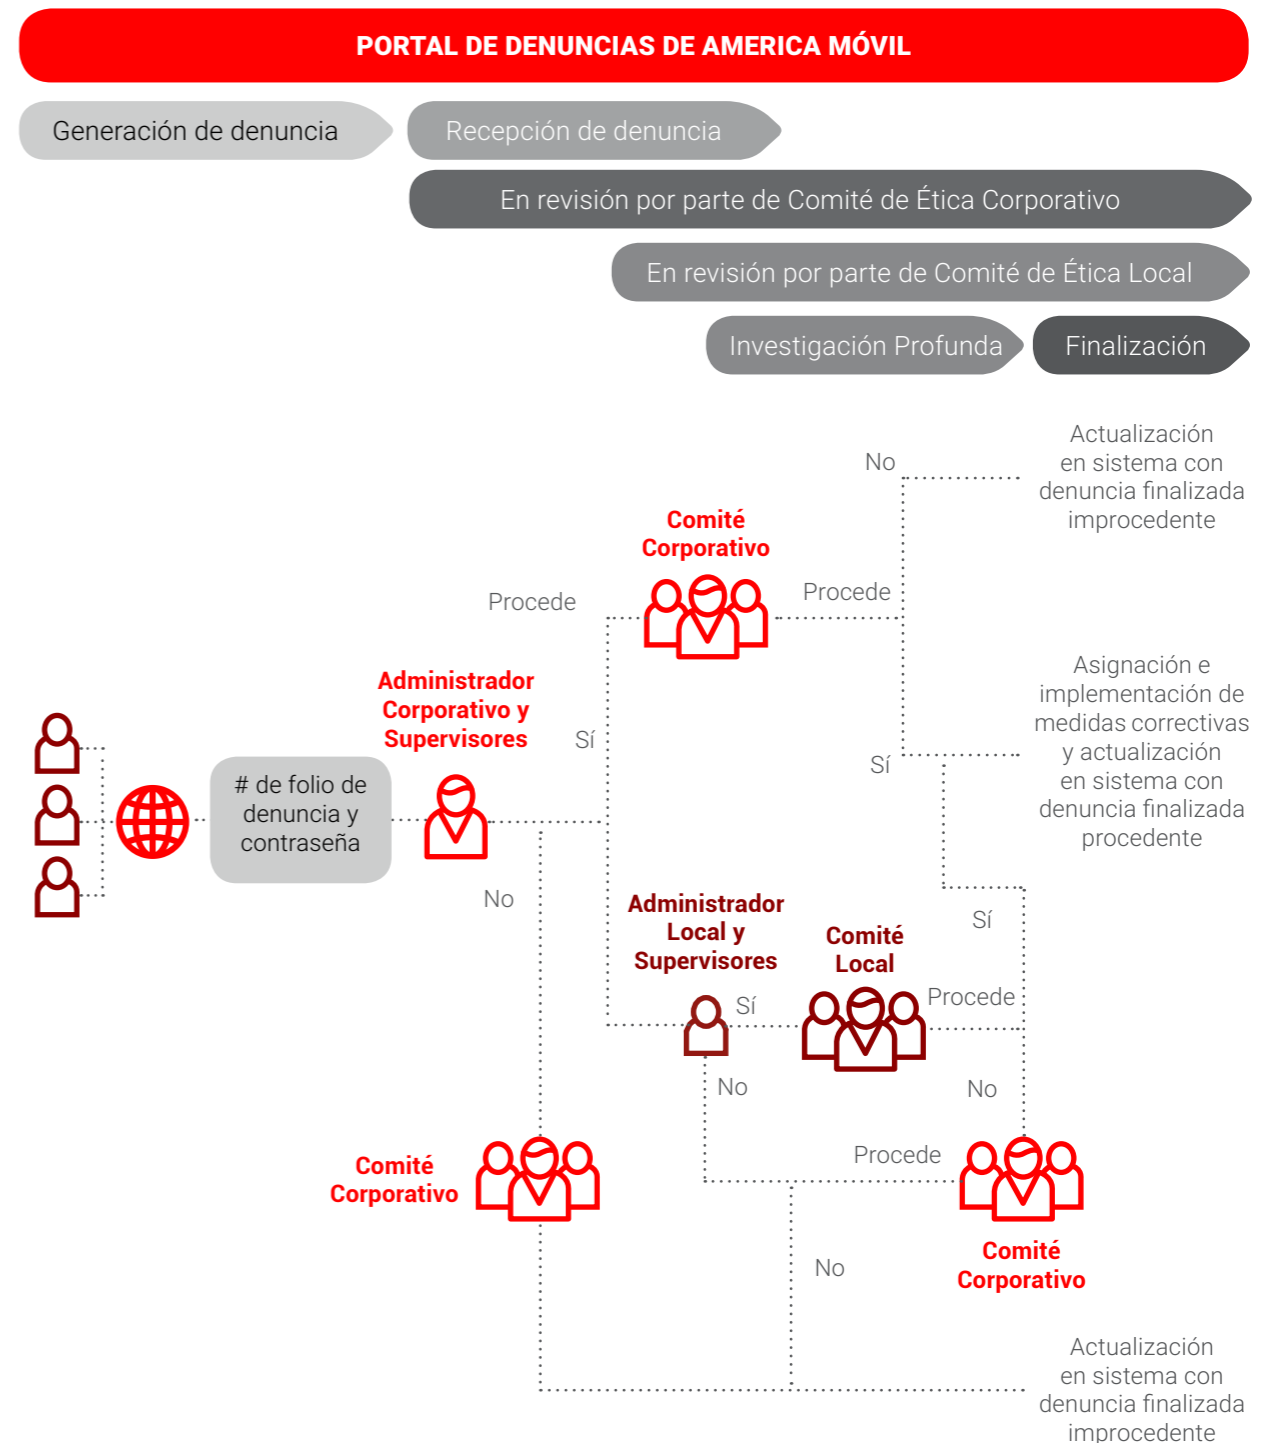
PORTAL DE DENUNCIAS DE AMERICA MÓVIL

Generación de denuncia

Recepción de denuncia

En revisión por parte de Comité de Ética Corporativo

En revisión por parte de Comité de Ética Local

Investigación Profunda

Finalización

No

Actualización en sistema con denuncia finalizada improcedente

Comité Corporativo

Procede

Procede

Administrador Corporativo y Supervisores

Sí

Asignación e implementación de medidas correctivas y actualización en sistema con denuncia finalizada procedente

Sí

# de folio de denuncia y contraseña

No

Administrador Local y Supervisores

Comité Local

Sí

Sí

Procede

No

No

Procede

Comité Corporativo

Comité Corporativo

No

Actualización en sistema con denuncia finalizada improcedente